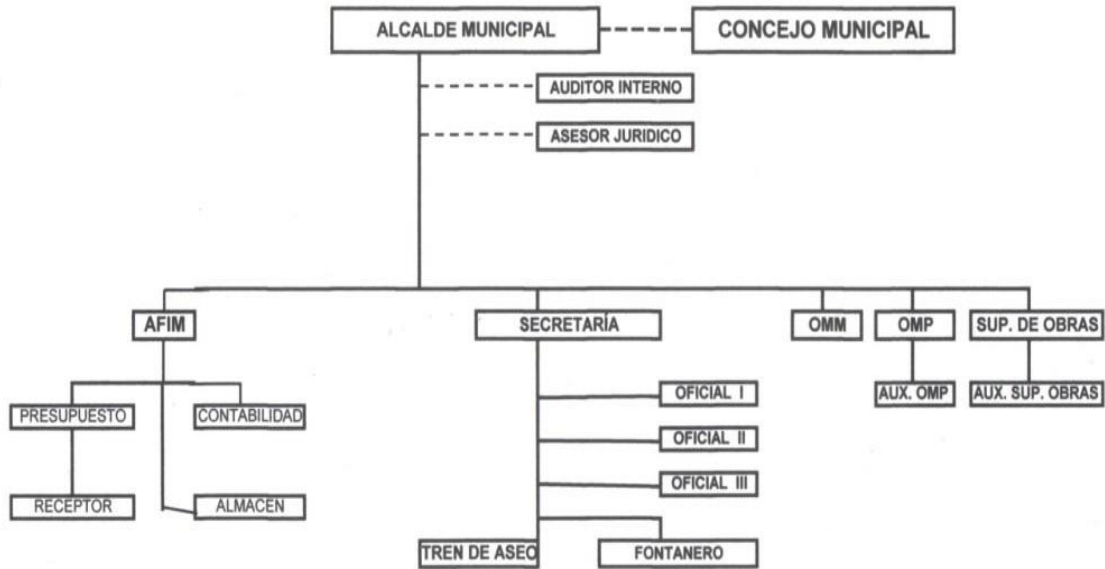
ALCALDE MUNICIPAL

CONCEJO MUNICIPAL

AUDITOR INTERNO

ASESOR JURIDICO

AFIM

SECRETARÍA

OMM

OMP

SUP. DE OBRAS

PRESUPUESTO

CONTABILIDAD

RECEPTOR

ALMACEN

OFICIAL I

OFICIAL II

OFICIAL III

TREN DE ASEO

FONTANERO

AUX. OMP

AUX. SUP. OBRAS